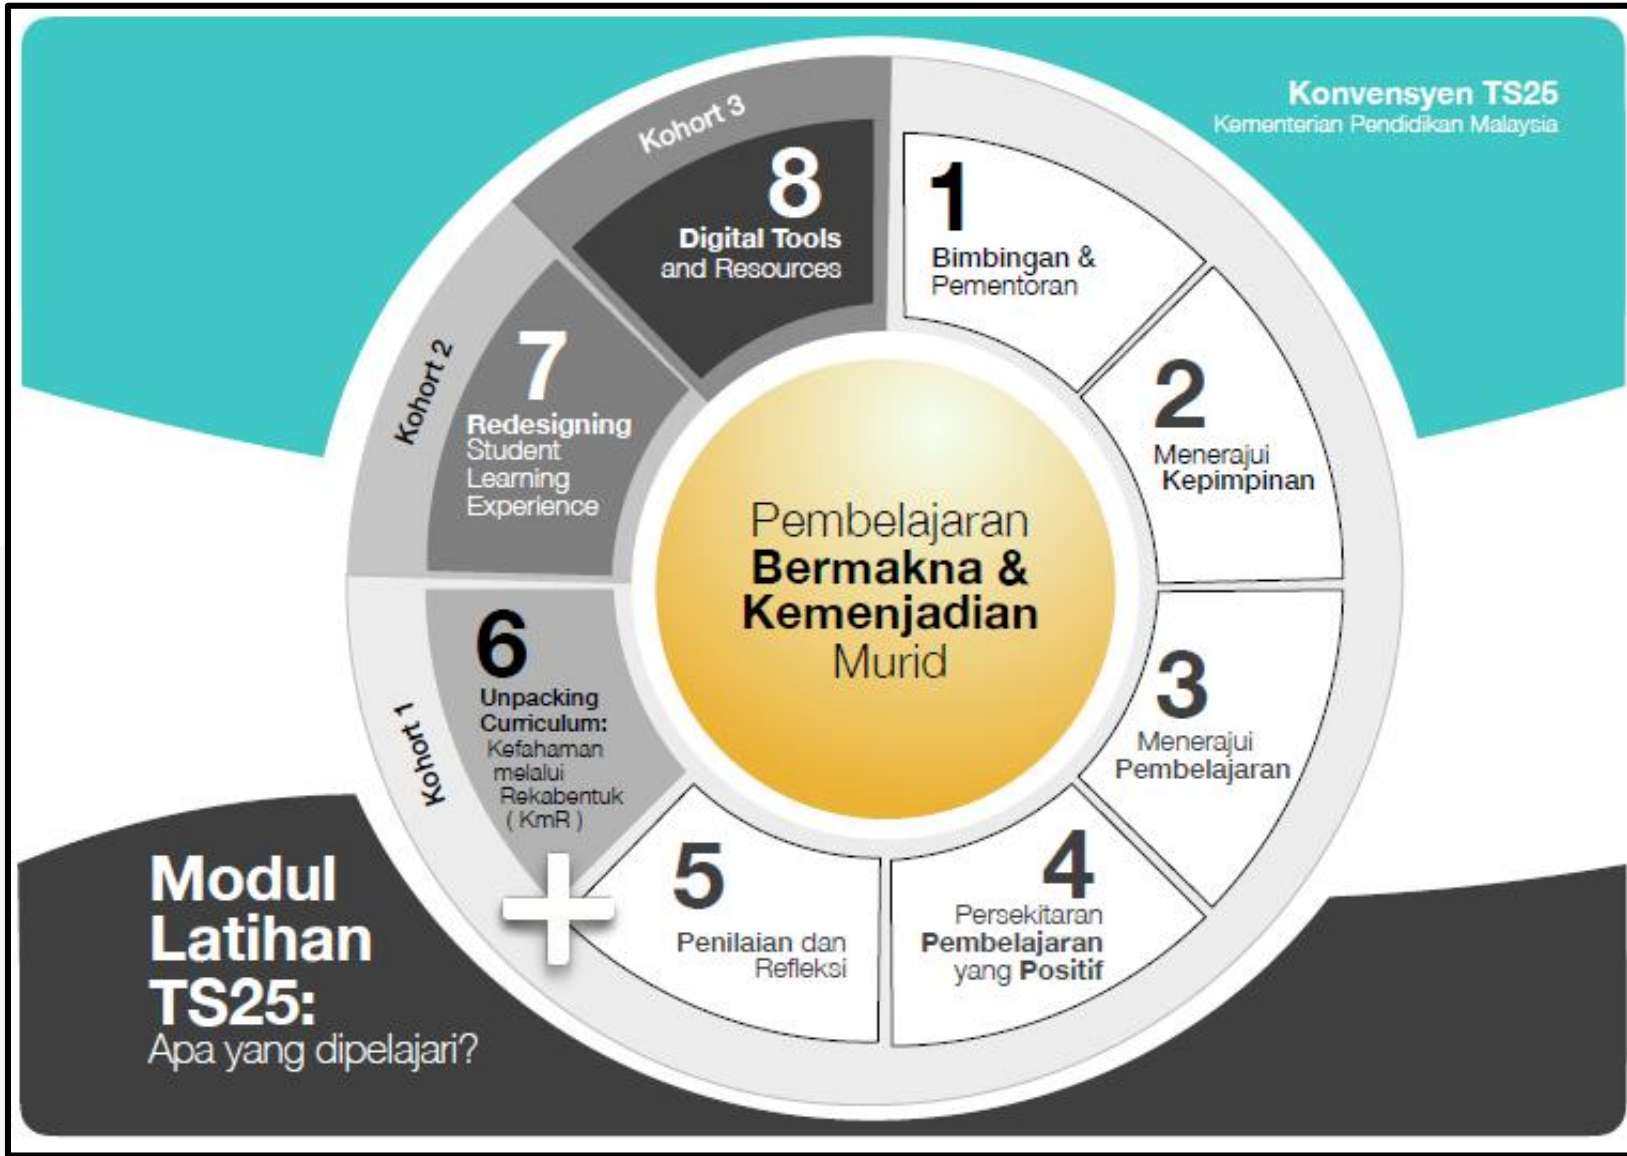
Konvensyen TS25
Kementerian Pendidikan Malaysia

Kohort 3

8
Digital Tools and Resources

1
Bimbingan & Pementoran

2
Menerajui Kepimpinan

Kohort 2

7
Redesigning Student Learning Experience

Pembelajaran Bermakna & Kemenjadian Murid

Kohort 1

6
Unpacking Curriculum: Kefahaman melalui Rekabentuk ( KmR )

3
Menerajui Pembelajaran

4
Persekitaran Pembelajaran yang Positif

5
Penilaian dan Refleksi

+

Modul Latihan TS25:
Apa yang dipelajari?